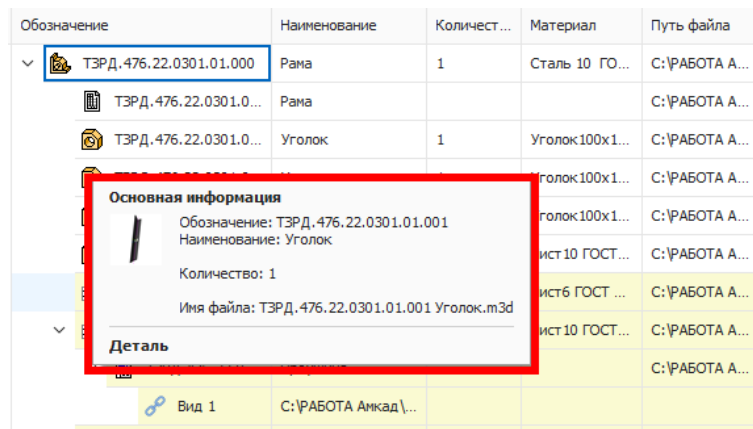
| Обозначение | Наименование | Количест... | Материал | Путь файла |
|---|---|---|---|---|
| ТЗРД.476.22.0301.01.000 | Рама | 1 | Сталь 10 ГО... | С:\РАБОТА А... |
| ТЗРД.476.22.0301.0... | Рама | | | С:\РАБОТА А... |
| ТЗРД.476.22.0301.0... | Уголок | 1 | Уголок100х1... | С:\РАБОТА А... |
| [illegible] | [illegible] | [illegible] | Уголок100х1... | С:\РАБОТА А... |
| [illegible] | | | Уголок100х1... | С:\РАБОТА А... |
| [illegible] | | | Лист10 ГОСТ... | С:\РАБОТА А... |
| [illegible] | | | Лист6 ГОСТ ... | С:\РАБОТА А... |
| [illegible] | | | Лист10 ГОСТ... | С:\РАБОТА А... |
| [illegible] | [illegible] | | | С:\РАБОТА А... |
| Вид 1 | С:\РАБОТА Амкад\... | | | |

Основная информация

Обозначение: ТЗРД.476.22.0301.01.001
Наименование: Уголок

Количество: 1

Имя файла: ТЗРД.476.22.0301.01.001 Уголок.m3d

Деталь